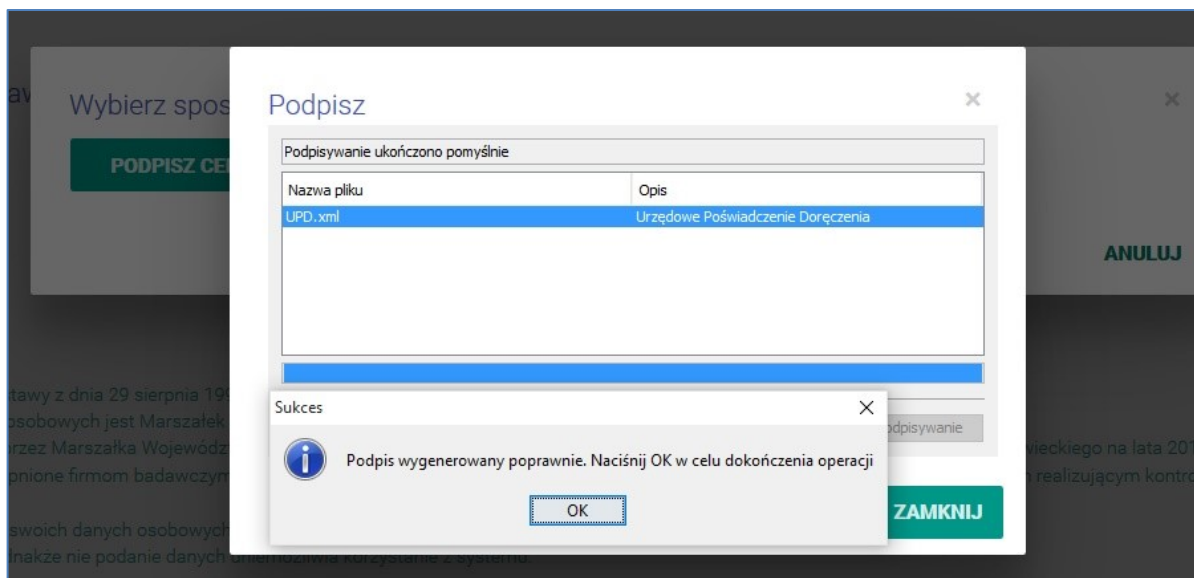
av

Wybierz spos

PODPISZ CE

×

ANULUJ

tawy z dnia 29 sierpnia 19

osobowych jest Marszałek

rzez Marszałka Wojewódz

pnione firmom badawczym

swoich danych osobowych

nakże nie podanie danych uniemożliwia korzystanie z systemu.

wieckiego na lata 201

realizującym kontro

Podpisz

×

Podpisywanie ukończono pomyślnie

| Nazwa pliku | Opis |
|---|---|
| UPD.xml | Urzędowe Poświadczenie Doręczenia |

odpisywanie

ZAMKNIJ

Sukces

×

Podpis wygenerowany poprawnie. Naciśnij OK w celu dokończenia operacji

OK